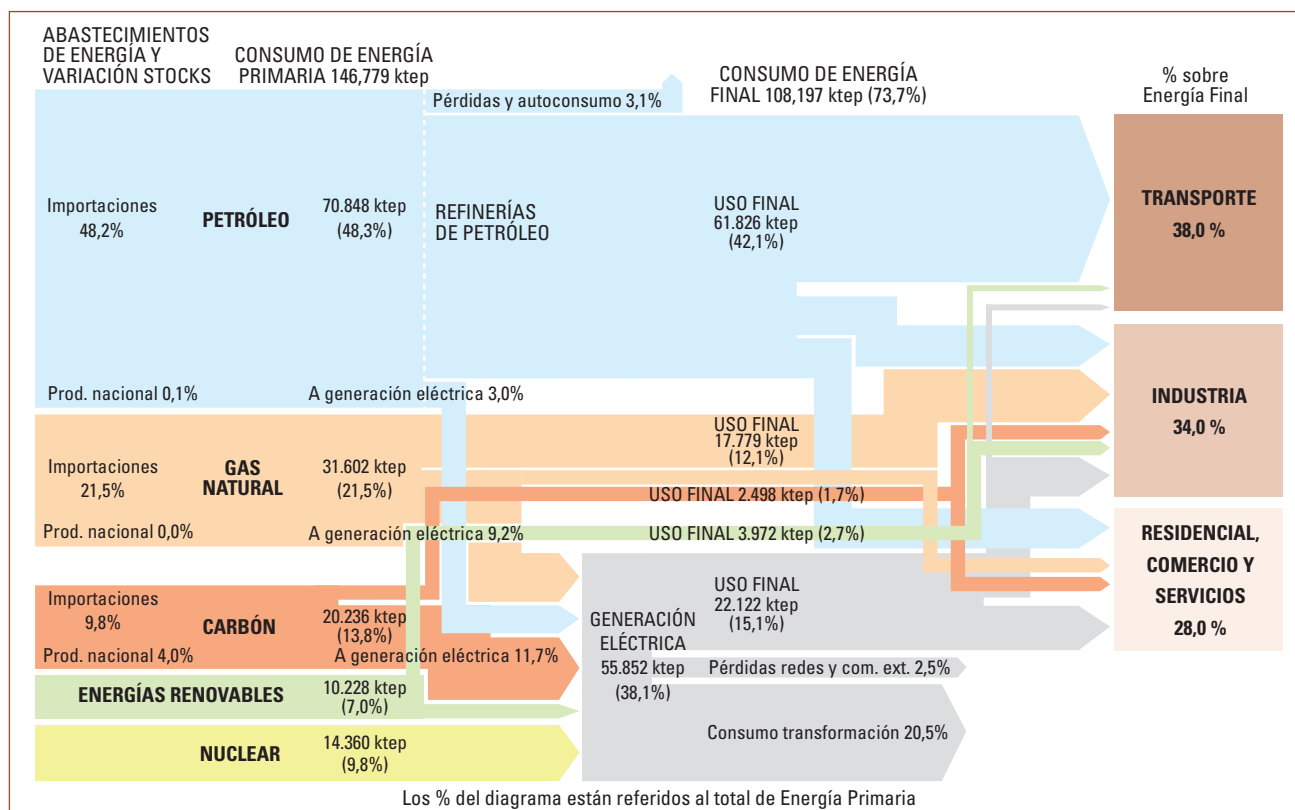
ABASTECIMIENTOS DE ENERGÍA Y VARIACIÓN STOCKS

CONSUMO DE ENERGÍA PRIMARIA 146,779 ktep

Pérdidas y autoconsumo 3,1%

CONSUMO DE ENERGÍA FINAL 108,197 ktep (73,7%)

% sobre Energía Final

Importaciones 48,2%

PETRÓLEO

70.848 ktep (48,3%)

REFINERÍAS DE PETRÓLEO

USO FINAL 61.826 ktep (42,1%)

TRANSPORTE 38,0 %

Prod. nacional 0,1%

A generación eléctrica 3,0%

INDUSTRIA 34,0 %

Importaciones 21,5%

GAS NATURAL

31.602 ktep (21,5%)

USO FINAL 17.779 ktep (12,1%)

USO FINAL 2.498 ktep (1,7%)

Prod. nacional 0,0%

A generación eléctrica 9,2%

USO FINAL 3.972 ktep (2,7%)

RESIDENCIAL, COMERCIO Y SERVICIOS 28,0 %

Importaciones 9,8%

CARBÓN

20.236 ktep (13,8%)

GENERACIÓN ELÉCTRICA 55.852 ktep (38,1%)

USO FINAL 22.122 ktep (15,1%)

Prod. nacional 4,0%

A generación eléctrica 11,7%

Pérdidas redes y com. ext. 2,5%

ENERGÍAS RENOVABLES

10.228 ktep (7,0%)

NUCLEAR

14.360 ktep (9,8%)

Consumo transformación 20,5%

Los % del diagrama están referidos al total de Energía Primaria